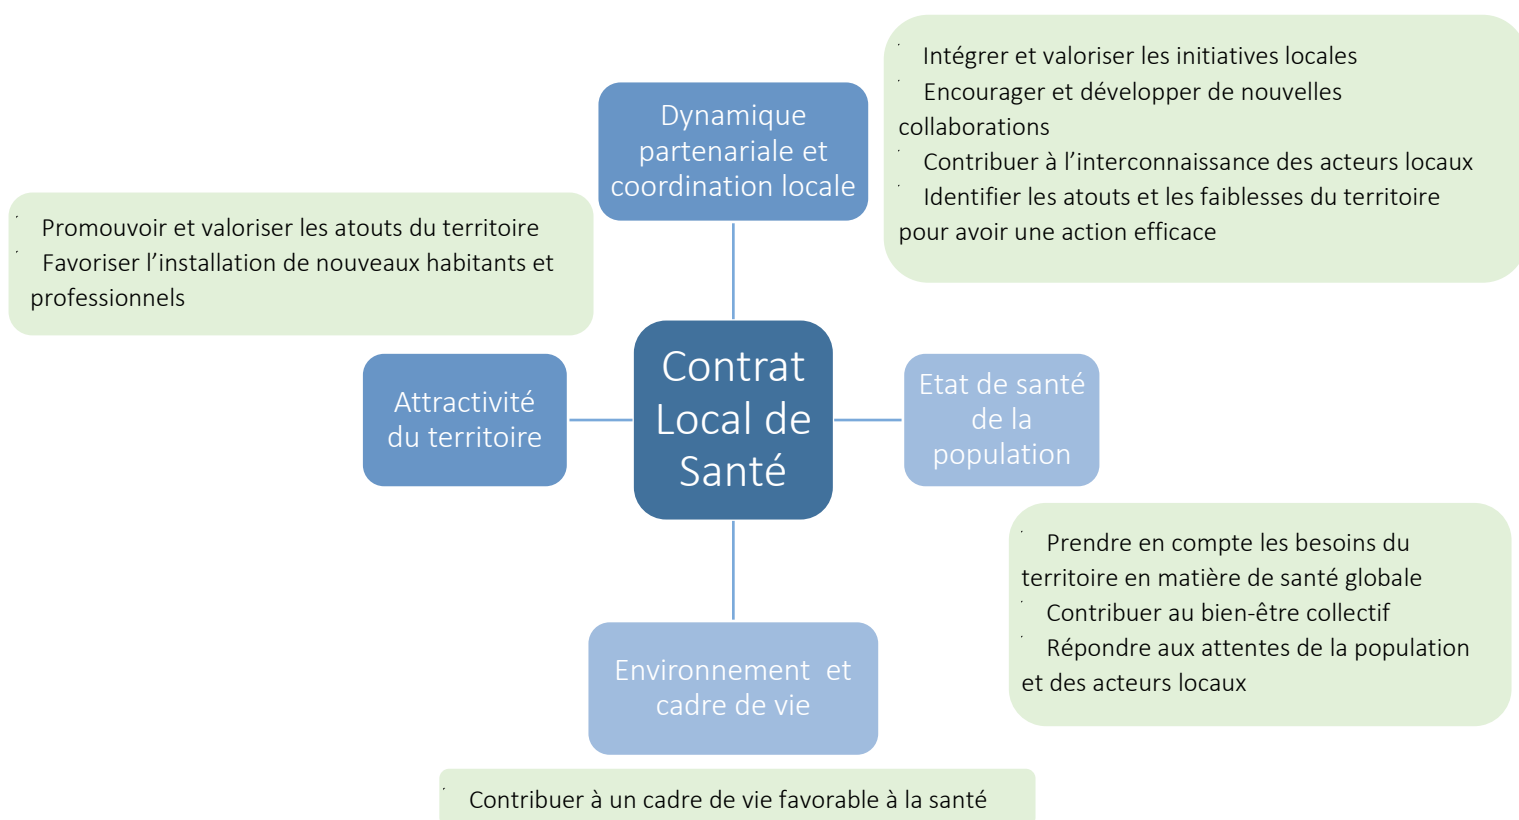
Dynamique partenariale et coordination locale

Intégrer et valoriser les initiatives locales
Encourager et développer de nouvelles collaborations
Contribuer à l'interconnaissance des acteurs locaux
Identifier les atouts et les faiblesses du territoire pour avoir une action efficace

Promouvoir et valoriser les atouts du territoire
Favoriser l'installation de nouveaux habitants et professionnels

Attractivité du territoire

Contrat Local de Santé

Etat de santé de la population

Prendre en compte les besoins du territoire en matière de santé globale
Contribuer au bien-être collectif
Répondre aux attentes de la population et des acteurs locaux

Environnement et cadre de vie

Contribuer à un cadre de vie favorable à la santé